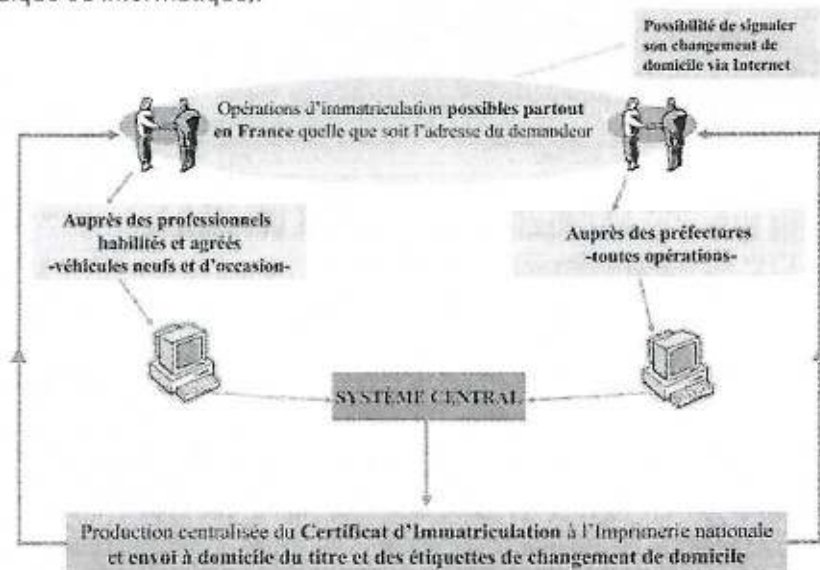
ique et informatique.

Possibilité de signaler son changement de domicile via Internet

Opérations d'immatriculation possibles partout en France quelle que soit l'adresse du demandeur

Auprès des professionnels habilités et agréés -véhicules neufs et d'occasion-

Auprès des préfectures -toutes opérations-

SYSTÈME CENTRAL

Production centralisée du Certificat d'Immatriculation à l'Imprimerie nationale et envoi à domicile du titre et des étiquettes de changement de domicile